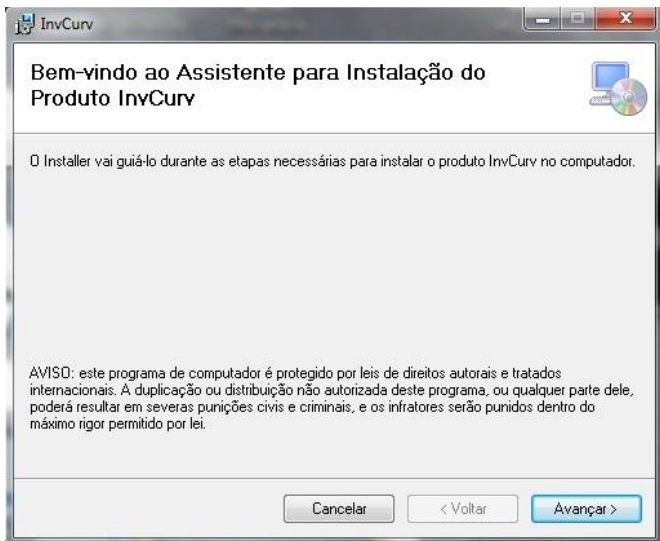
InvCurv

Bem-vindo ao Assistente para Instalação do Produto InvCurv

O Installer vai guiá-lo durante as etapas necessárias para instalar o produto InvCurv no computador.

AVISO: este programa de computador é protegido por leis de direitos autorais e tratados internacionais. A duplicação ou distribuição não autorizada deste programa, ou qualquer parte dele, poderá resultar em severas punições civis e criminais, e os infratores serão punidos dentro do máximo rigor permitido por lei.

Cancelar

< Voltar

Avançar >